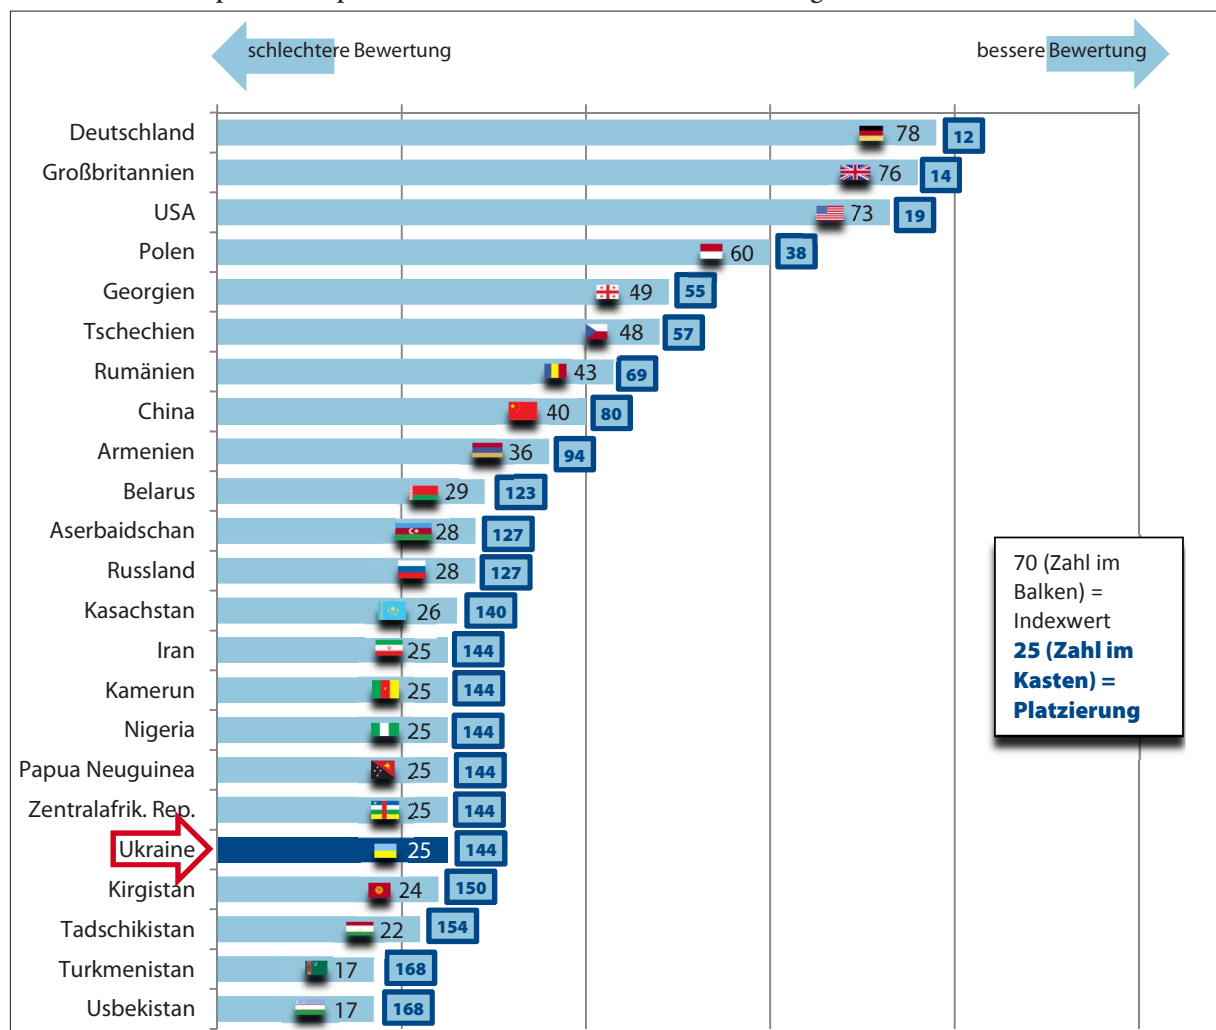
schlechtere Bewertung

bessere Bewertung

| Land | Indexwert | Platzierung |
|---|---|---|
| Deutschland | 78 | 12 |
| Großbritannien | 76 | 14 |
| USA | 73 | 19 |
| Polen | 60 | 38 |
| Georgien | 49 | 55 |
| Tschechien | 48 | 57 |
| Rumänien | 43 | 69 |
| China | 40 | 80 |
| Armenien | 36 | 94 |
| Belarus | 29 | 123 |
| Aserbaidschan | 28 | 127 |
| Russland | 28 | 127 |
| Kasachstan | 26 | 140 |
| Iran | 25 | 144 |
| Kamerun | 25 | 144 |
| Nigeria | 25 | 144 |
| Papua Neuguinea | 25 | 144 |
| Zentralafrik. Rep. | 25 | 144 |
| Ukraine | 25 | 144 |
| Kirgistan | 24 | 150 |
| Tadschikistan | 22 | 154 |
| Turkmenistan | 17 | 168 |
| Usbekistan | 17 | 168 |

70 (Zahl im Balken) = Indexwert
25 (Zahl im Kasten) = Platzierung